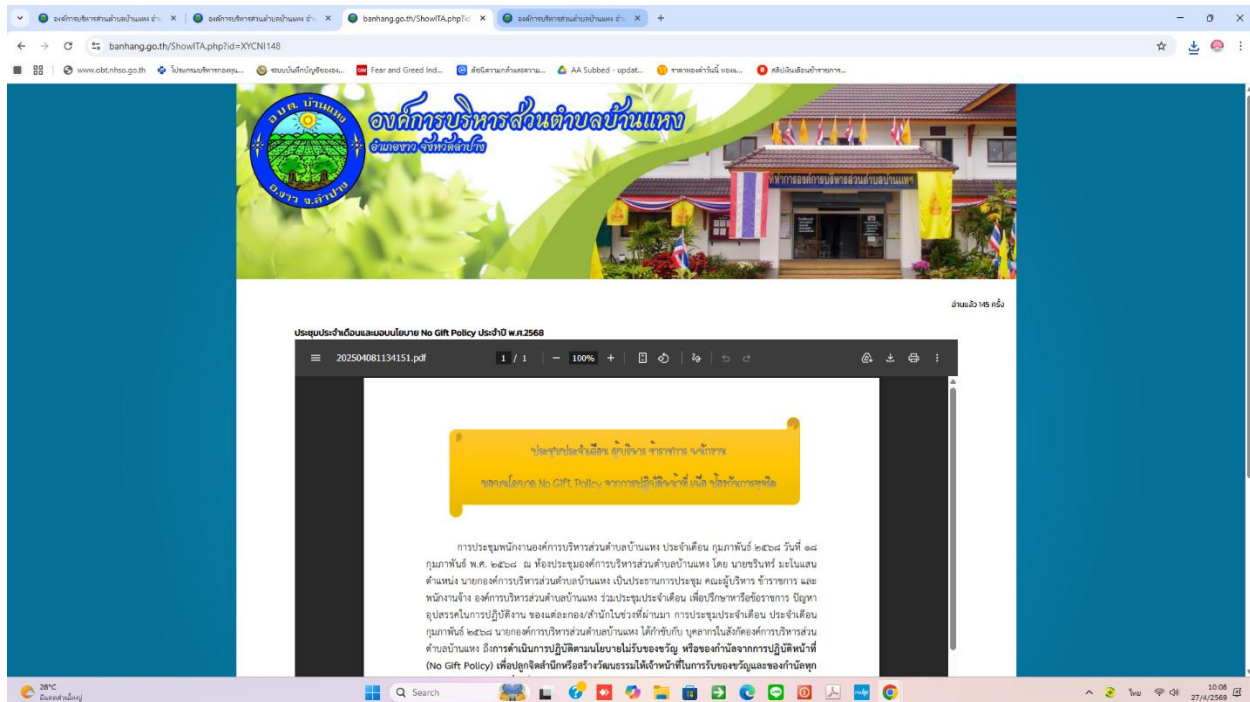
องค์การบริหารส่วนตำบลบ้านแหง อำ... × | องค์การบริหารส่วนตำบลบ้านแหง อำ... × | banhang.go.th/ShowITA.php?id × | องค์การบริหารส่วนตำบลบ้านแหง อำ... × | +

banhang.go.th/ShowITA.php?id=XYCNI148

www.obt.nhso.go.th | โปรแกรมบริหารกองทุน... | ระบบบันทึกบัญชีขององ... | Fear and Greed Ind... | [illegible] | AA Subbed - updat... | ราคาทองคำวันนี้ ทอง... | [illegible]

อ.บ.ต. บ้านแหง อ.งาว จ.ลำปาง

องค์การบริหารส่วนตำบลบ้านแหง
อำเภองาว จังหวัดลำปาง

ที่ทำการองค์การบริหารส่วนตำบลบ้านแหง

อ่านแล้ว 145 ครั้ง

ประชุมประจำเดือนและมอบนโยบาย No Gift Policy ประจำปี พ.ศ.2568

202504081134151.pdf 1 / 1 100%

ประชุมประจำเดือน ผู้บริหาร ข้าราชการ พนักงาน
มอบนโยบาย No Gift Policy จากการปฏิบัติหน้าที่ เพื่อ ป้องกันการทุจริต

การประชุมพนักงานองค์การบริหารส่วนตำบลบ้านแหง ประจำเดือน กุมภาพันธ์ ๒๕๖๘ วันที่ ๑๘ กุมภาพันธ์ พ.ศ. ๒๕๖๘ ณ ห้องประชุมองค์การบริหารส่วนตำบลบ้านแหง โดย นายชรินทร์ มะโนแสน ตำแหน่ง นายกองค์การบริหารส่วนตำบลบ้านแหง เป็นประธานการประชุม คณะผู้บริหาร ข้าราชการ และพนักงานจ้าง องค์การบริหารส่วนตำบลบ้านแหง ร่วมประชุมประจำเดือน เพื่อปรึกษาหารือข้อราชการ ปัญหาอุปสรรคในการปฏิบัติงาน ของแต่ละกอง/สำนักในช่วงที่ผ่านมา การประชุมประจำเดือน ประจำเดือนกุมภาพันธ์ ๒๕๖๘ นายกองค์การบริหารส่วนตำบลบ้านแหง ได้กำชับกับ บุคลากรในสังกัดองค์การบริหารส่วนตำบลบ้านแหง ถึง**การดำเนินการปฏิบัติตามนโยบายไม่รับของขวัญ หรือของกำนัลจากการปฏิบัติหน้าที่ (No Gift Policy) เพื่อปลูกจิตสำนึกหรือสร้างวัฒนธรรมให้เจ้าหน้าที่ในการรับของขวัญและของกำนัลทุก**

28°C มีแดดส่วนใหญ่
Search
ไทย 10:08 27/4/2569